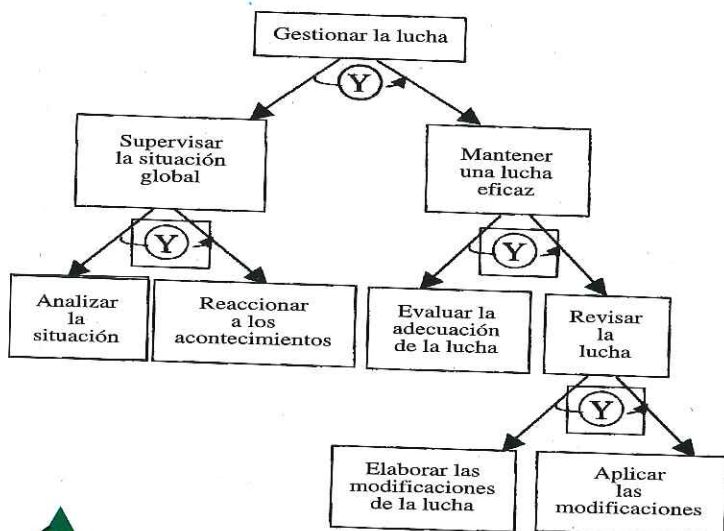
Gestionar la lucha

Y

Supervisar la situación global

Mantener una lucha eficaz

Y

Y

Analizar la situación

Reaccionar a los acontecimientos

Evaluar la adecuación de la lucha

Revisar la lucha

Y

Elaborar las modificaciones de la lucha

Aplicar las modificaciones